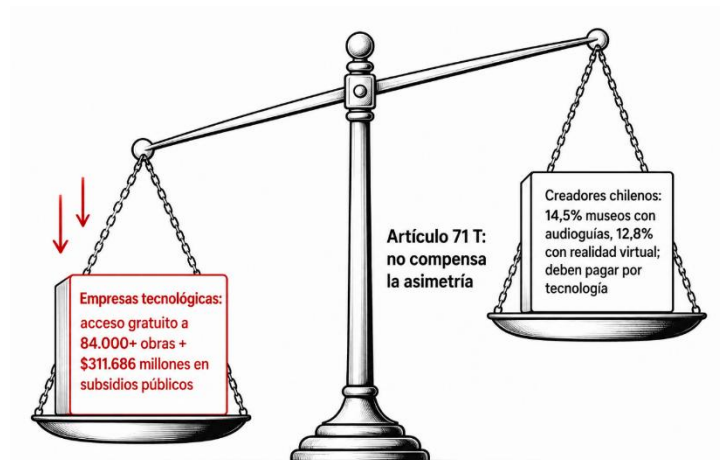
Artículo 71 T: no compensa la asimetría

Empresas tecnológicas: acceso gratuito a 84.000+ obras + $311.686 millones en subsidios públicos

Creadores chilenos: 14,5% museos con audioguías, 12,8% con realidad virtual; deben pagar por tecnología